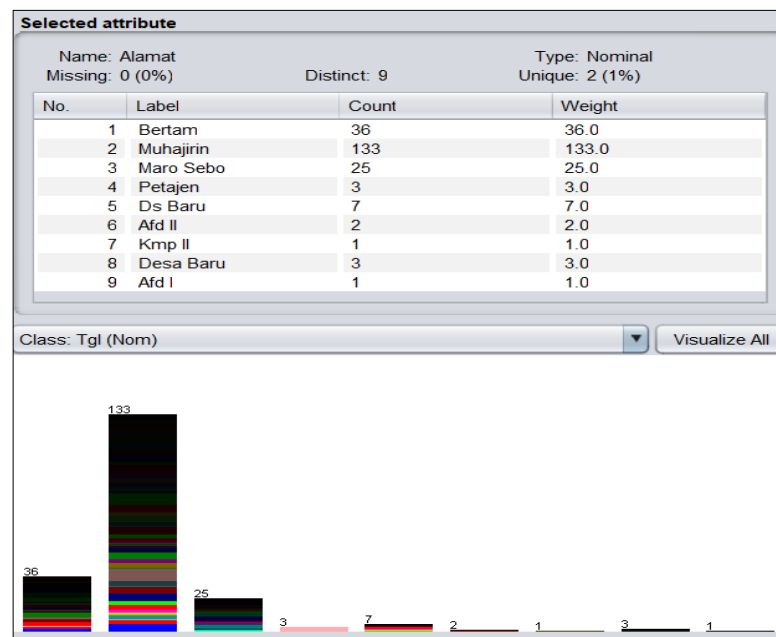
Selected attribute

Name: Alamat
Missing: 0 (0%)
Distinct: 9
Type: Nominal
Unique: 2 (1%)

| No. | Label | Count | Weight |
|---|---|---|---|
| 1 | Bertam | 36 | 36.0 |
| 2 | Muhajirin | 133 | 133.0 |
| 3 | Maro Sebo | 25 | 25.0 |
| 4 | Petajen | 3 | 3.0 |
| 5 | Ds Baru | 7 | 7.0 |
| 6 | Afd II | 2 | 2.0 |
| 7 | Kmp II | 1 | 1.0 |
| 8 | Desa Baru | 3 | 3.0 |
| 9 | Afd I | 1 | 1.0 |

Class: Tgl (Nom)

Visualize All

133
36
25
3
7
2
1
3
1